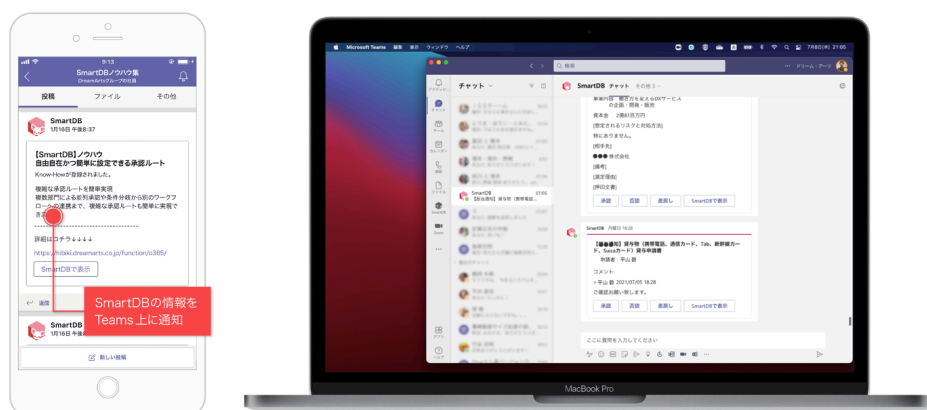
9:13

SmartDBノウハウ集

DreamArtsグループの仕事

投稿

ファイル

その他

SmartDB

1月18日 午後8:37

【SmartDB】ノウハウ

自由自在かつ簡単に設定できる承認ルート

Know-Howが登録されました。

複雑な承認ルートを簡単実現

複数部門による並列承認や条件分岐から拡のワークフロー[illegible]まで、複雑な承認ルートも簡単に実現でき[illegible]

詳細はコチラ↓↓↓↓

https://hibiki.dreamarts.co.jp/function/o365/

SmartDBで表示

返信

SmartDBの情報を

Teams上に通知

SmartDB

新しい投稿

Microsoft Teams

検索

チャット

SmartDB チャット

SmartDB

【新規承認】 経費申請...

資本金 2億6185万円

[想定されるリスクと対処方法]

特にありません。

[相手先]

●●● 株式会社

[備考]

承認

否認

差戻し

SmartDBで表示

SmartDB

【●●●社】 貸与物（携帯電話、通信カード、Tab、新幹線カード、Suicaカード）貸与申請書

申請者：平山 朋

コメント：

> 平山 朋 2021/07/05 18:28

ご確認お願いします。

承認

否認

差戻し

SmartDBで表示

ここに質問を入力してください

MacBook Pro